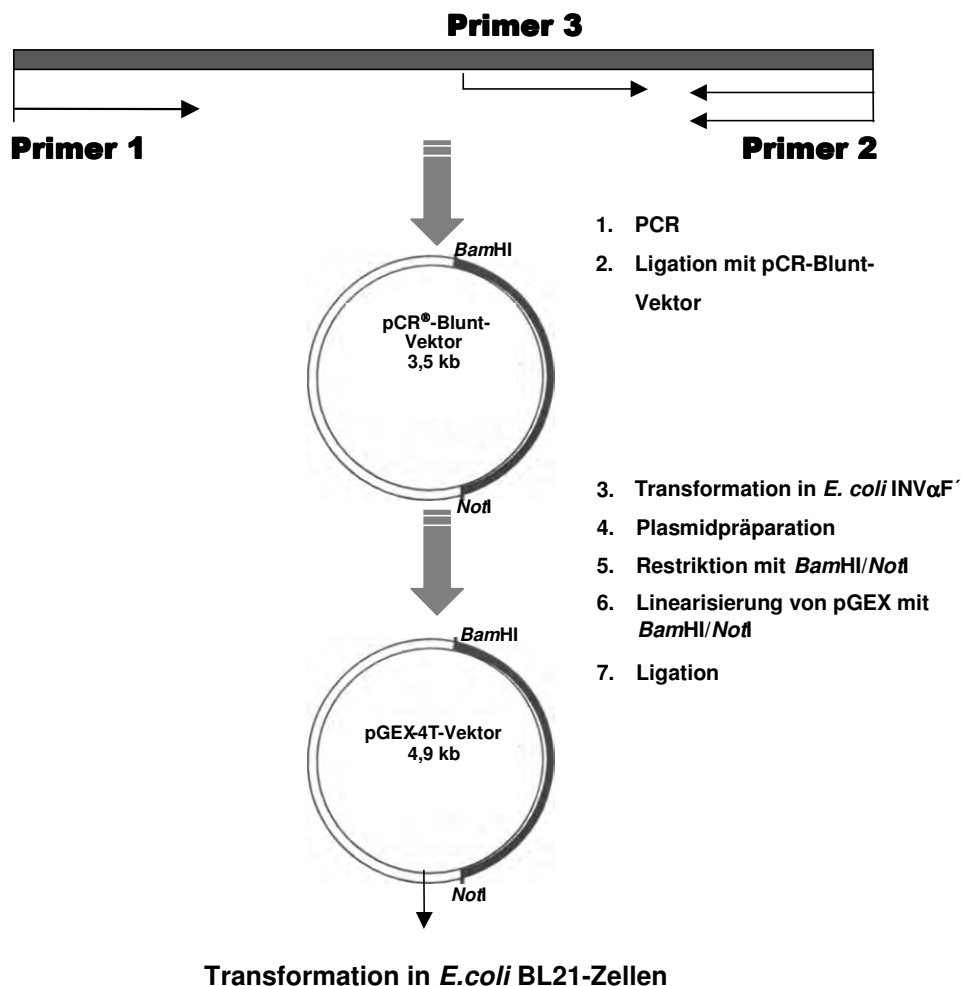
Primer 3

Primer 1

Primer 2

BamHI

pCR®-Blunt-Vektor 3,5 kb

NotI

1. PCR

2. Ligation mit pCR-Blunt-Vektor

3. Transformation in E. coli INVαF´

4. Plasmidpräparation

5. Restriktion mit BamHI/NotI

6. Linearisierung von pGEX mit BamHI/NotI

7. Ligation

BamHI

pGEX-4T-Vektor 4,9 kb

NotI

Transformation in E.coli BL21-Zellen